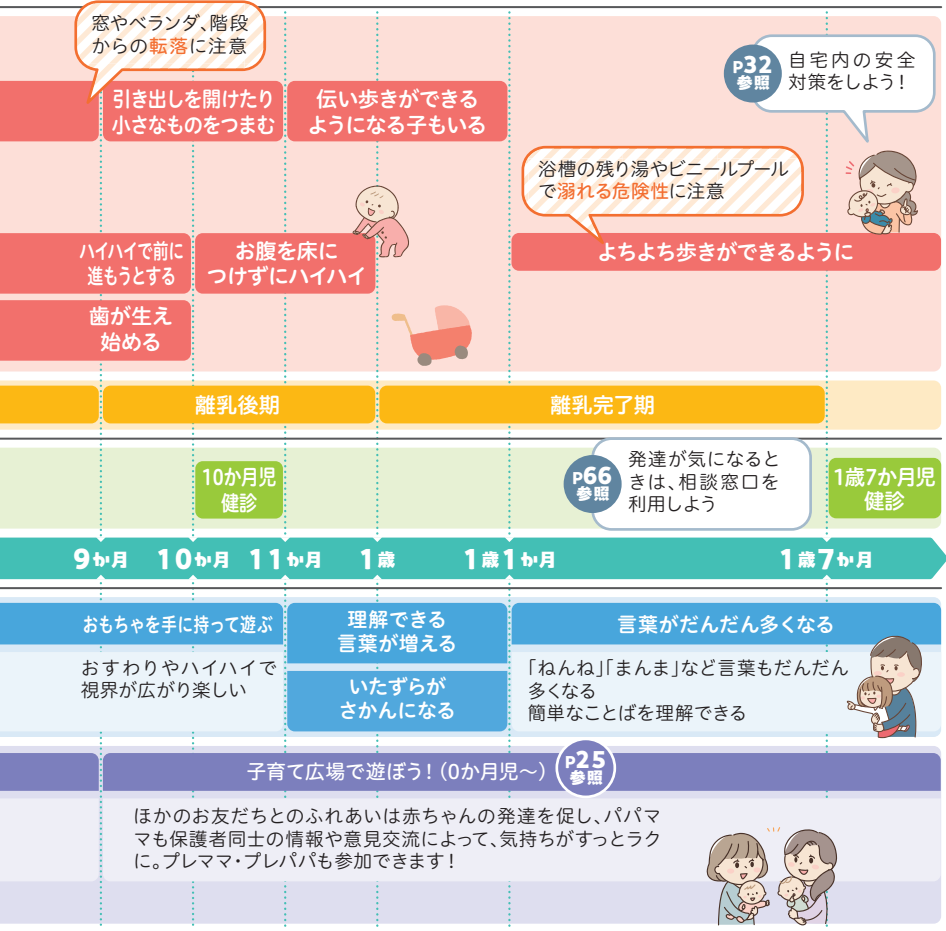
窓やベランダ、階段からの転落に注意

P32 参照

自宅内の安全対策をしよう！

引き出しを開けたり小さなものをつまむ

伝い歩きができるようになる子もいる

浴槽の残り湯やビニールプールで溺れる危険性に注意

ハイハイで前に進もうとする

お腹を床につけずにハイハイ

よちよち歩きができるように

歯が生え始める

離乳後期

離乳完了期

10か月児健診

P66 参照

発達が気になるときは、相談窓口を利用しよう

1歳7か月児健診

9か月　10か月　11か月　1歳　1歳1か月　1歳7か月

おもちゃを手に持って遊ぶ

理解できる言葉が増える

言葉がだんだん多くなる

おすわりやハイハイで視界が広がり楽しい

いたずらがさかんになる

「ねんね」「まんま」など言葉もだんだん多くなる
簡単なことばを理解できる

子育て広場で遊ぼう！（0か月児～）

P25 参照

ほかのお友だちとのふれあいは赤ちゃんの発達を促し、パパママも保護者同士の情報や意見交流によって、気持ちがずっとラクに。プレママ・プレパパも参加できます！